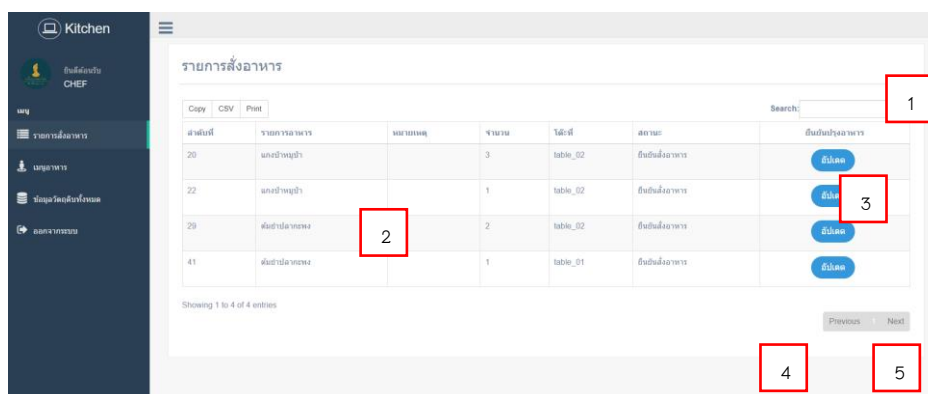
Kitchen

ยินดีต้อนรับ
CHEF

เมนู
รายการสั่งอาหาร
เมนูอาหาร
ข้อมูลวัตถุดิบทั้งหมด
ออกจากระบบ

รายการสั่งอาหาร

Copy CSV Print

Search:

1

| ลำดับที่ | รายการอาหาร | หมายเหตุ | จำนวน | โต๊ะที่ | สถานะ | ยืนยันปรุงอาหาร |
|---|---|---|---|---|---|---|
| 20 | แกงป่าหมูป่า | | 3 | table_02 | ยืนยันสั่งอาหาร | อัปเดต |
| 22 | แกงป่าหมูป่า | | 1 | table_02 | ยืนยันสั่งอาหาร | อัปเดต |
| 29 | ต้มยำปลากะพง | | 2 | table_02 | ยืนยันสั่งอาหาร | อัปเดต |
| 41 | ต้มยำปลากะพง | | 1 | table_01 | ยืนยันสั่งอาหาร | อัปเดต |

2

3

Showing 1 to 4 of 4 entries

Previous Next

4

5